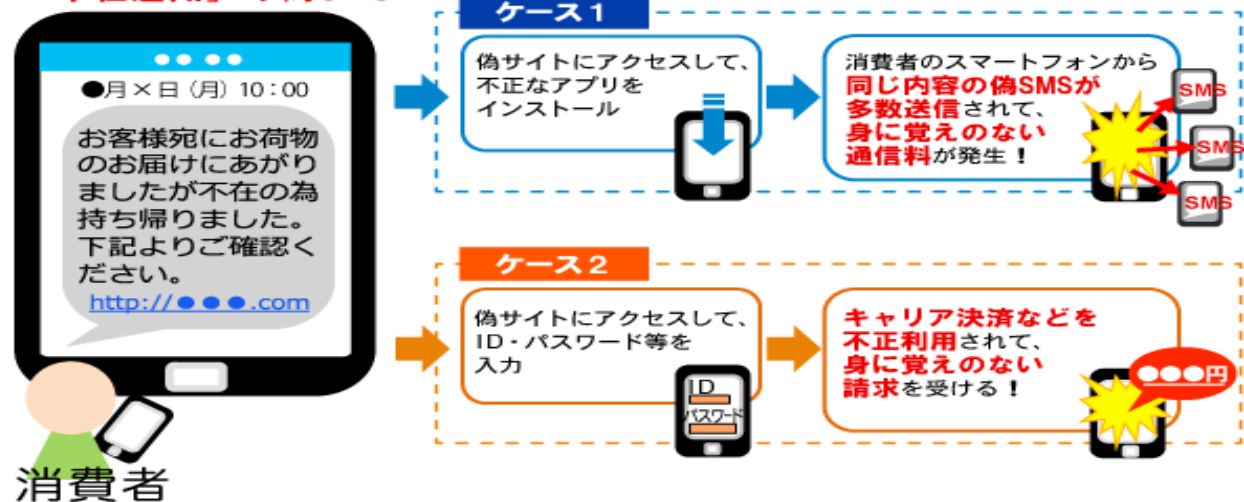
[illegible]

●月×日（月）10：00

お客様宛にお荷物のお届けにあがりましたが不在の為持ち帰りました。下記よりご確認ください。

http://●●●.com

消費者

ケース１

偽サイトにアクセスして、不正なアプリをインストール

消費者のスマートフォンから同じ内容の偽SMSが多数送信されて、身に覚えのない通信料が発生！

SMS

SMS

SMS

ケース２

偽サイトにアクセスして、ID・パスワード等を入力

ID

パスワード

キャリア決済などを不正利用されて、身に覚えのない請求を受ける！

●●●円